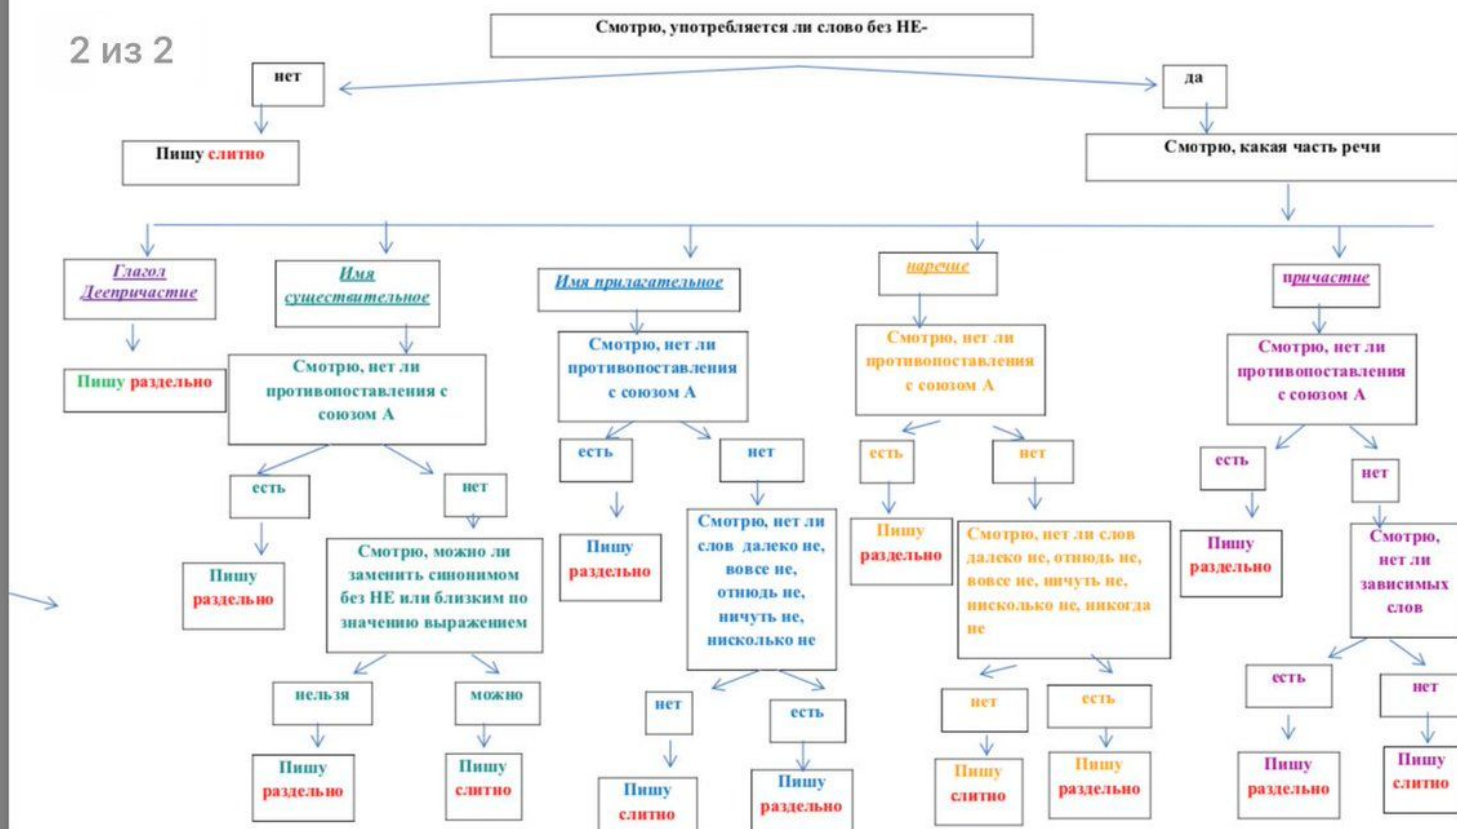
2 из 2

Смотрю, употребляется ли слово без НЕ-

нет

да

Пишу слитно

Смотрю, какая часть речи

Глагол Деепричастие

Пишу раздельно

Имя существительное

Смотрю, нет ли противопоставления с союзом А

есть

нет

Пишу раздельно

Смотрю, можно ли заменить синонимом без НЕ или близким по значению выражением

нельзя

можно

Пишу раздельно

Пишу слитно

Имя прилагательное

Смотрю, нет ли противопоставления с союзом А

есть

нет

Пишу раздельно

Смотрю, нет ли слов далеко не, вовсе не, отнюдь не, ничуть не, нисколько не

нет

есть

Пишу слитно

Пишу раздельно

наречие

Смотрю, нет ли противопоставления с союзом А

есть

нет

Пишу раздельно

Смотрю, нет ли слов далеко не, отнюдь не, вовсе не, ничуть не, нисколько не, никогда не

нет

есть

Пишу слитно

Пишу раздельно

причастие

Смотрю, нет ли противопоставления с союзом А

есть

нет

Пишу раздельно

Смотрю, нет ли зависимых слов

есть

нет

Пишу раздельно

Пишу слитно